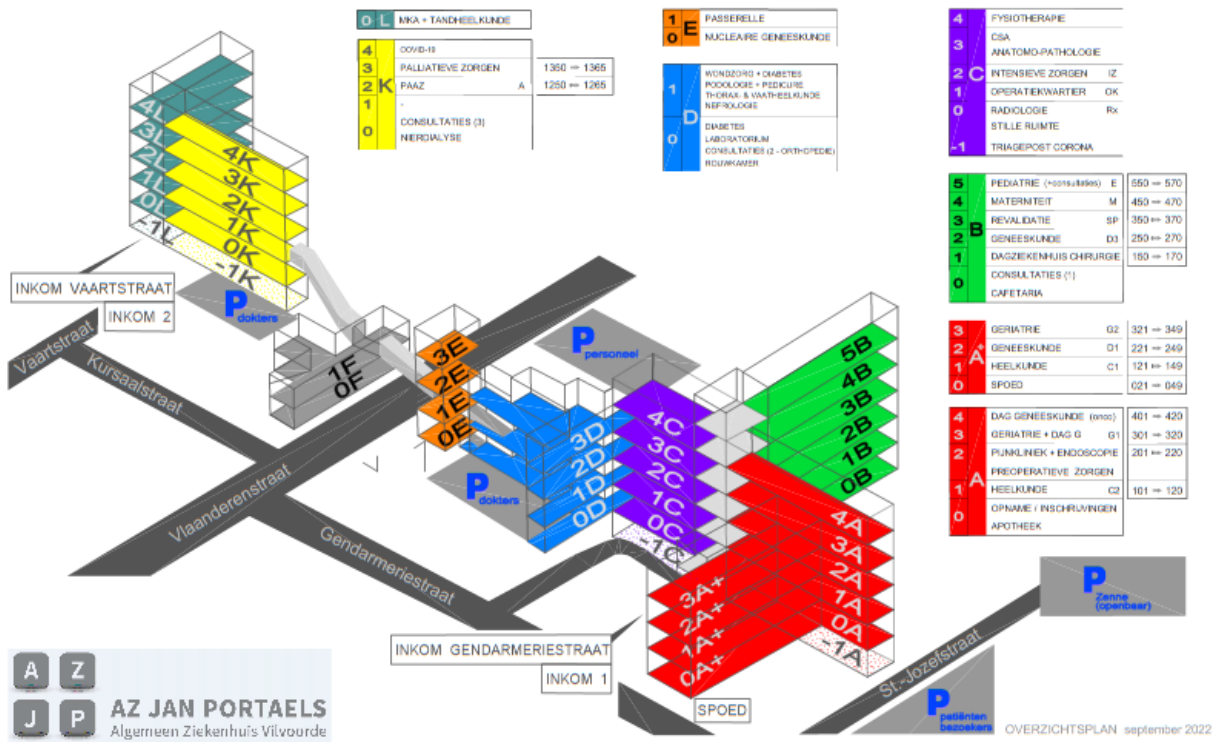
0 L MKA + TANDHEELKUNDE

4 COVID-19
3 PALLIATIEVE ZORGEN 1350 ⇒ 1365
2 K PAAZ A 1250 ⇐ 1265
1 -
0 CONSULTATIES (3)
NIERDIALYSE

1 E PASSERELLE
0 NUCLEAIRE GENEESKUNDE

1 D WONDZORG + DIABETES
PODOLOGIE + PEDICURE
THORAX- & VAATHEELKUNDE
NEFROLOGIE
0 DIABETES
LABORATORIUM
CONSULTATIES (2 - ORTHOPEDIE)
ROUWKAMER

4 FYSIOTHERAPIE
3 CSA
ANATOMO-PATHOLOGIE
2 C INTENSIEVE ZORGEN IZ
1 OPERATIEKWARTIER OK
0 RADIOLOGIE Rx
STILLE RUIMTE
-1 TRIAGEPOST CORONA

| | | | |
|---|---|---|---|
| 5 | PEDIATRIE (+consultaties) | E | 550 ⇒ 570 |
| 4 | MATERNITEIT | M | 450 ⇒ 470 |
| 3 B | REVALIDATIE | SP | 350 ⇐ 370 |
| 2 | GENEESKUNDE | D3 | 250 ⇒ 270 |
| 1 | DAGZIEKENHUIS CHIRURGIE | | 150 ⇒ 170 |
| 0 | CONSULTATIES (1) | | |
| | CAFETARIA | | |

| | | | |
|---|---|---|---|
| 3 | GERIATRIE | G2 | 321 ⇒ 349 |
| 2 A | GENEESKUNDE | D1 | 221 ⇒ 249 |
| 1 | HEELKUNDE | C1 | 121 ⇒ 149 |
| 0 | SPOED | | 021 ⇒ 049 |

| | | | |
|---|---|---|---|
| 4 | DAG GENEESKUNDE (onco) | | 401 ⇒ 420 |
| 3 | GERIATRIE + DAG G | G1 | 301 ⇒ 320 |
| 2 | PIJNKLINIEK + ENDOSCOPIE | | 201 ⇐ 220 |
| | PREOPERATIEVE ZORGEN | | |
| 1 A | HEELKUNDE | C2 | 101 ⇒ 120 |
| 0 | OPNAME / INSCHRIJVINGEN | | |
| | APOTHEEK | | |

4L 3L 2L 1L 0L -1L
4K 3K 2K 1K 0K -1K
INKOM VAARTSTRAAT
INKOM 2
P dokters
1F 0F
3E 2E 1E 0E
P personeel
3D 2D 1D 0D
P dokters
4C 3C 2C 1C 0C -1C
5B 4B 3B 2B 1B 0B
4A 3A 2A 1A 0A -1A
3A+ 2A+ 1A+ 0A+
Vaartstraat
Kursaalstraat
Vlaanderenstraat
Gendarmeriestraat
INKOM GENDARMERIESTRAAT
INKOM 1
SPOED
P Zenne (openbaar)
St.-Jozefstraat
P patiënten bezoekers

A Z J P
AZ JAN PORTAELS
Algemeen Ziekenhuis Vilvoorde

OVERZICHTSPLAN september 2022